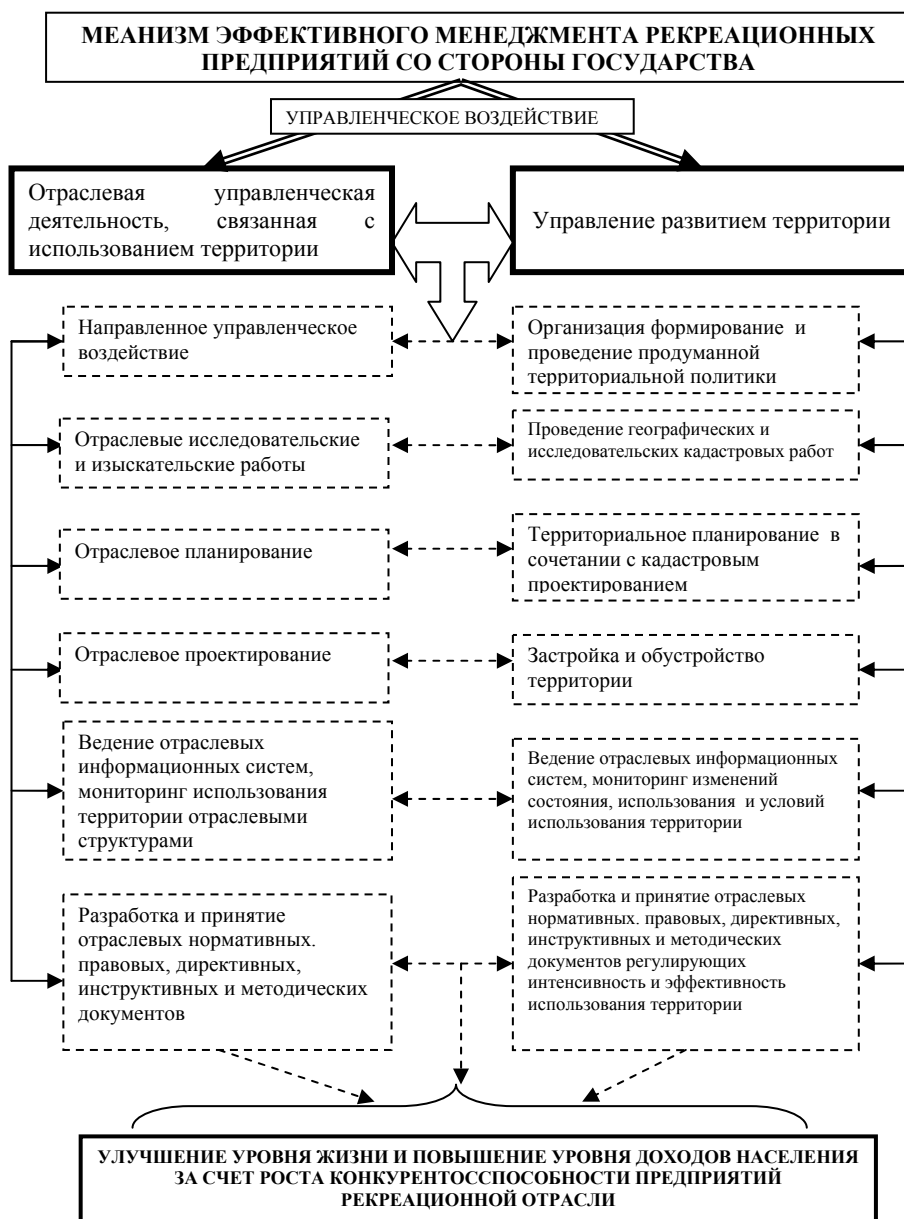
МЕАНИЗМ ЭФФЕКТИВНОГО МЕНЕДЖМЕНТА РЕКРЕАЦИОННЫХ ПРЕДПРИЯТИЙ СО СТОРОНЫ ГОСУДАРСТВА

УПРАВЛЕНЧЕСКОЕ ВОЗДЕЙСТВИЕ

Отраслевая управленческая деятельность, связанная с использованием территории

Управление развитием территории

Направленное управленческое воздействие

Организация формирование и проведение продуманной территориальной политики

Отраслевые исследовательские и изыскательские работы

Проведение географических и исследовательских кадастровых работ

Отраслевое планирование

Территориальное планирование в сочетании с кадастровым проектированием

Отраслевое проектирование

Застройка и обустройство территории

Ведение отраслевых информационных систем, мониторинг использования территории отраслевыми структурами

Ведение отраслевых информационных систем, мониторинг изменений состояния, использования и условий использования территории

Разработка и принятие отраслевых нормативных. правовых, директивных, инструктивных и методических документов

Разработка и принятие отраслевых нормативных. правовых, директивных, инструктивных и методических документов регулирующих интенсивность и эффективность использования территории

УЛУЧШЕНИЕ УРОВНЯ ЖИЗНИ И ПОВЫШЕНИЕ УРОВНЯ ДОХОДОВ НАСЕЛЕНИЯ ЗА СЧЕТ РОСТА КОНКУРЕНТОССПОСОБНОСТИ ПРЕДПРИЯТИЙ РЕКРЕАЦИОННОЙ ОТРАСЛИ